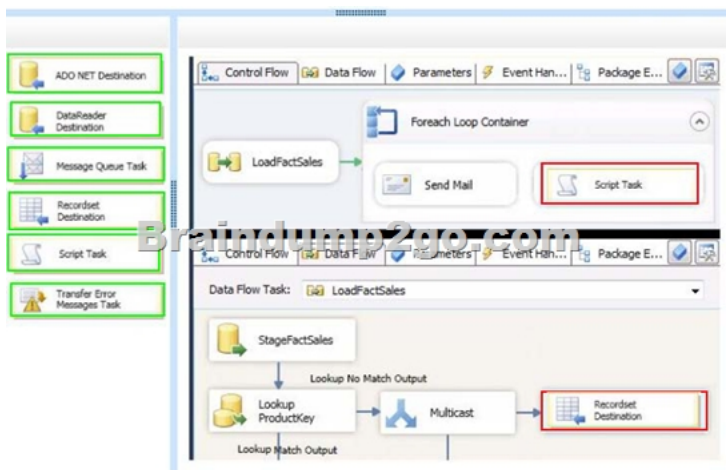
ADO NET Destination

DataReader Destination

Message Queue Task

Recordset Destination

Script Task

Transfer Error Messages Task

Control Flow | Data Flow | Parameters | Event Han... | Package E...

LoadFactSales

Foreach Loop Container

Send Mail

Script Task

Braindump2go.com

Control Flow | Data Flow | Parameters | Event Han... | Package E...

Data Flow Task: LoadFactSales

StageFactSales

Lookup No Match Output

Lookup ProductKey

Multicast

Recordset Destination

Lookup Match Output